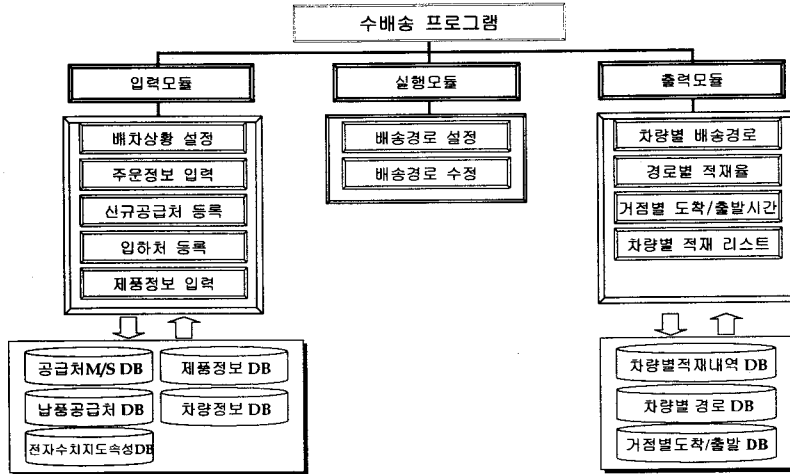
수배송 프로그램

입력모듈

배차상황 설정

주문정보 입력

신규공급처 등록

입하처 등록

제품정보 입력

공급처M/S DB

제품정보 DB

납품공급처 DB

차량정보 DB

전자수치지도속성DB

실행모듈

배송경로 설정

배송경로 수정

출력모듈

차량별 배송경로

경로별 적재율

거점별 도착/출발시간

차량별 적재 리스트

차량별적재내역 DB

차량별 경로 DB

거점별도착/출발 DB